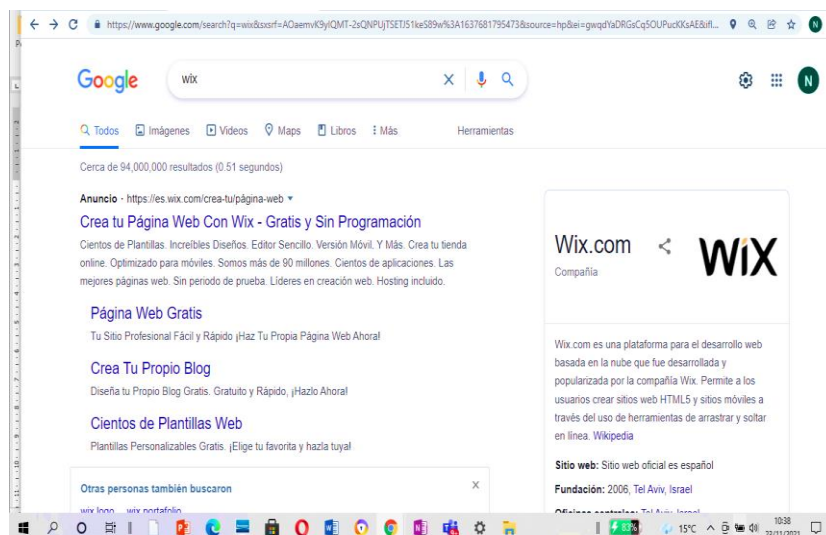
https://www.google.com/search?q=wix&sxsrf=AOaemvK9yIQMT-2sQNPUjTSETJ51keS89w%3A1637681795473&source=hp&ei=gwqdYaDRGsCq5OUPucKKsAE&ifl...

Google

wix

Todos Imágenes Videos Maps Libros Más Herramientas

Cerca de 94,000,000 resultados (0.51 segundos)

Anuncio · https://es.wix.com/crea-tu/página-web ▾

Crea tu Página Web Con Wix - Gratis y Sin Programación

Cientos de Plantillas. Increíbles Diseños. Editor Sencillo. Versión Móvil. Y Más. Crea tu tienda online. Optimizado para móviles. Somos más de 90 millones. Cientos de aplicaciones. Las mejores páginas web. Sin periodo de prueba. Líderes en creación web. Hosting incluido.

Página Web Gratis

Tu Sitio Profesional Fácil y Rápido ¡Haz Tu Propia Página Web Ahora!

Crea Tu Propio Blog

Diseña tu Propio Blog Gratis. Gratuito y Rápido, ¡Hazlo Ahora!

Cientos de Plantillas Web

Plantillas Personalizables Gratis. ¡Elige tu favorita y hazla tuya!

Otras personas también buscaron

wix logo wix portafolio

Wix.com

Compañía

WiX

Wix.com es una plataforma para el desarrollo web basada en la nube que fue desarrollada y popularizada por la compañía Wix. Permite a los usuarios crear sitios web HTML5 y sitios móviles a través del uso de herramientas de arrastrar y soltar en línea. Wikipedia

Sitio web: Sitio web oficial es español

Fundación: 2006, Tel Aviv, Israel

Oficinas centrales: Tel Aviv, Israel

83%

15°C

10:38
23/11/2021